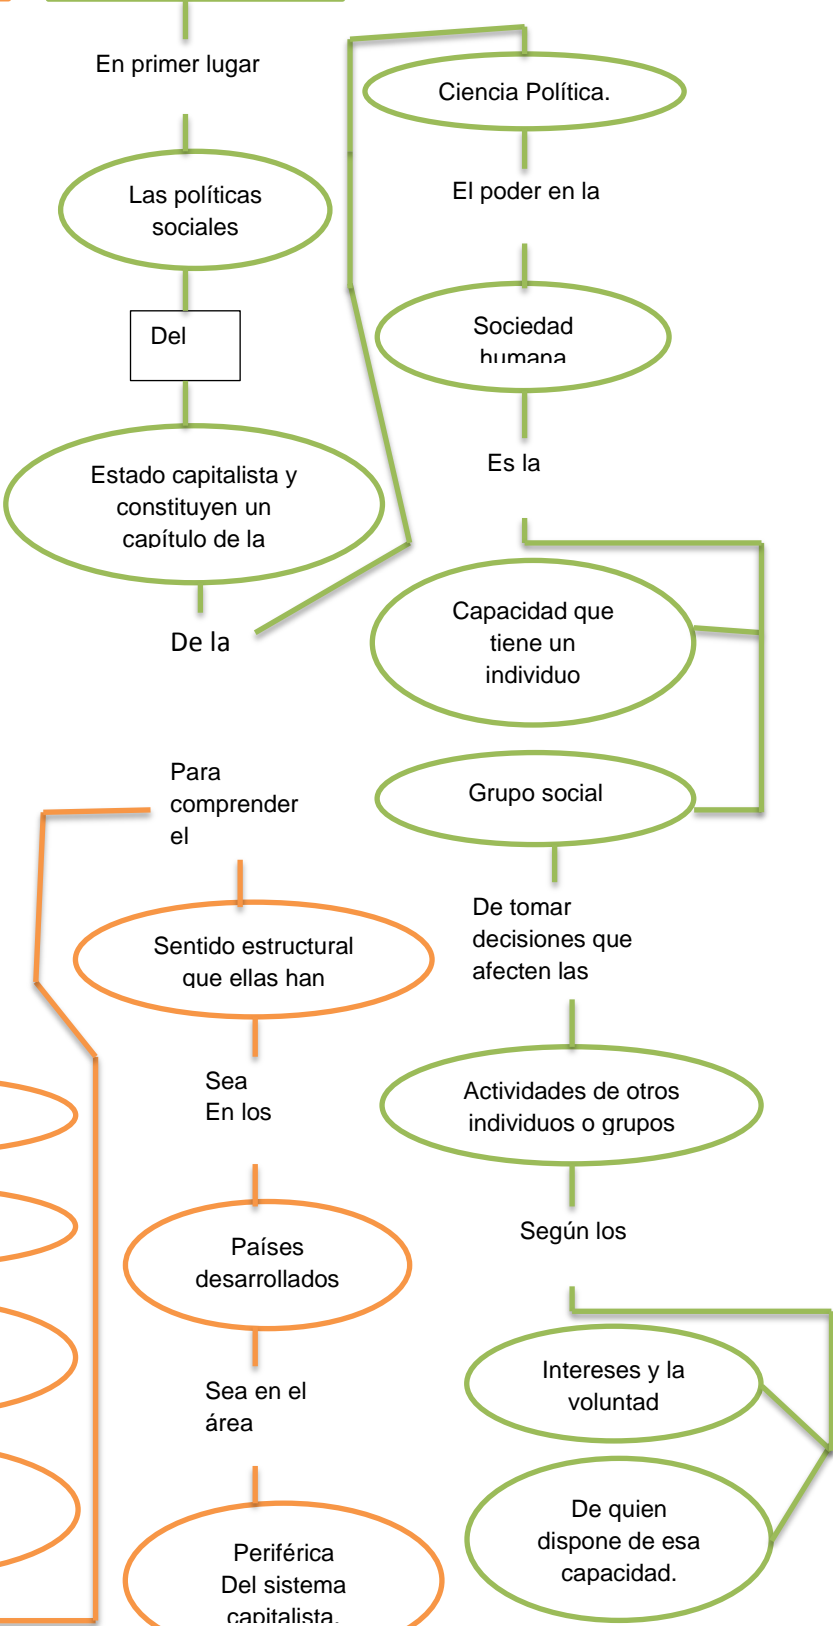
En primer lugar

Las políticas sociales

Del

Estado capitalista y constituyen un capítulo de la

De la

Ciencia Política.

El poder en la

Sociedad humana

Es la

Capacidad que tiene un individuo

Grupo social

De tomar decisiones que afecten las

Actividades de otros individuos o grupos

Según los

Intereses y la voluntad

De quien dispone de esa capacidad.

Para comprender el

Sentido estructural que ellas han

Sea
En los

Países desarrollados

Sea en el área

Periférica
Del sistema capitalista.